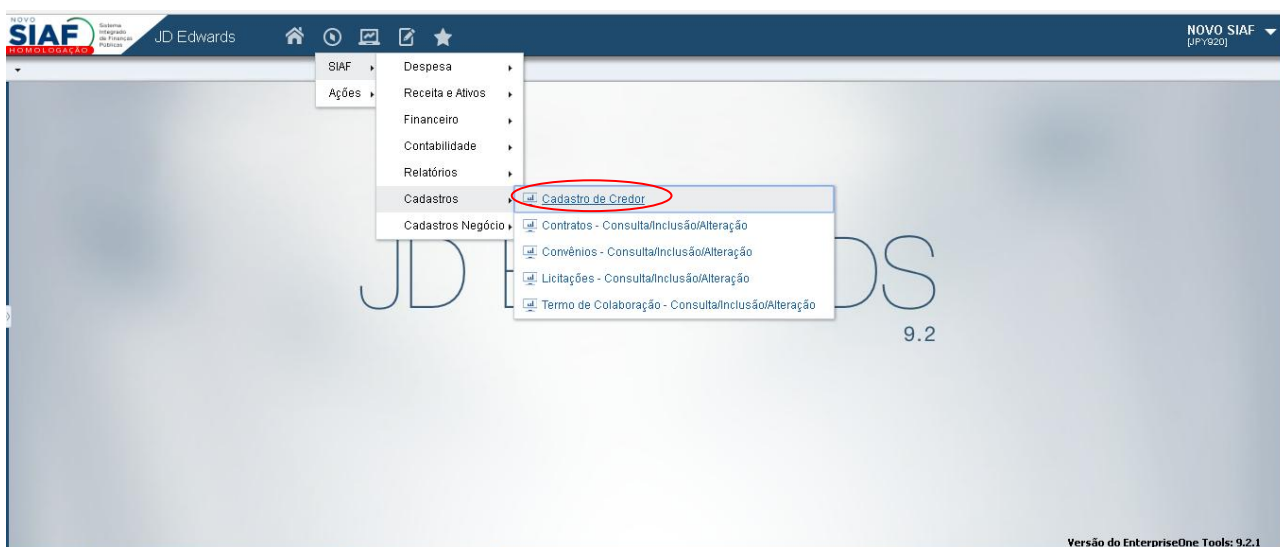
NOVO SIAF Sistema Integrado de Finanças Públicas HOMOLOGAÇÃO

JD Edwards

NOVO SIAF [JPY920]

SIAF
Ações

Despesa
Receita e Ativos
Financeiro
Contabilidade
Relatórios
Cadastros
Cadastros Negócio

Cadastro de Credor
Contratos - Consulta/Inclusão/Alteração
Convênios - Consulta/Inclusão/Alteração
Licitações - Consulta/Inclusão/Alteração
Termo de Colaboração - Consulta/Inclusão/Alteração

JD E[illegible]DS
9.2

Versão do EnterpriseOne Tools: 9.2.1